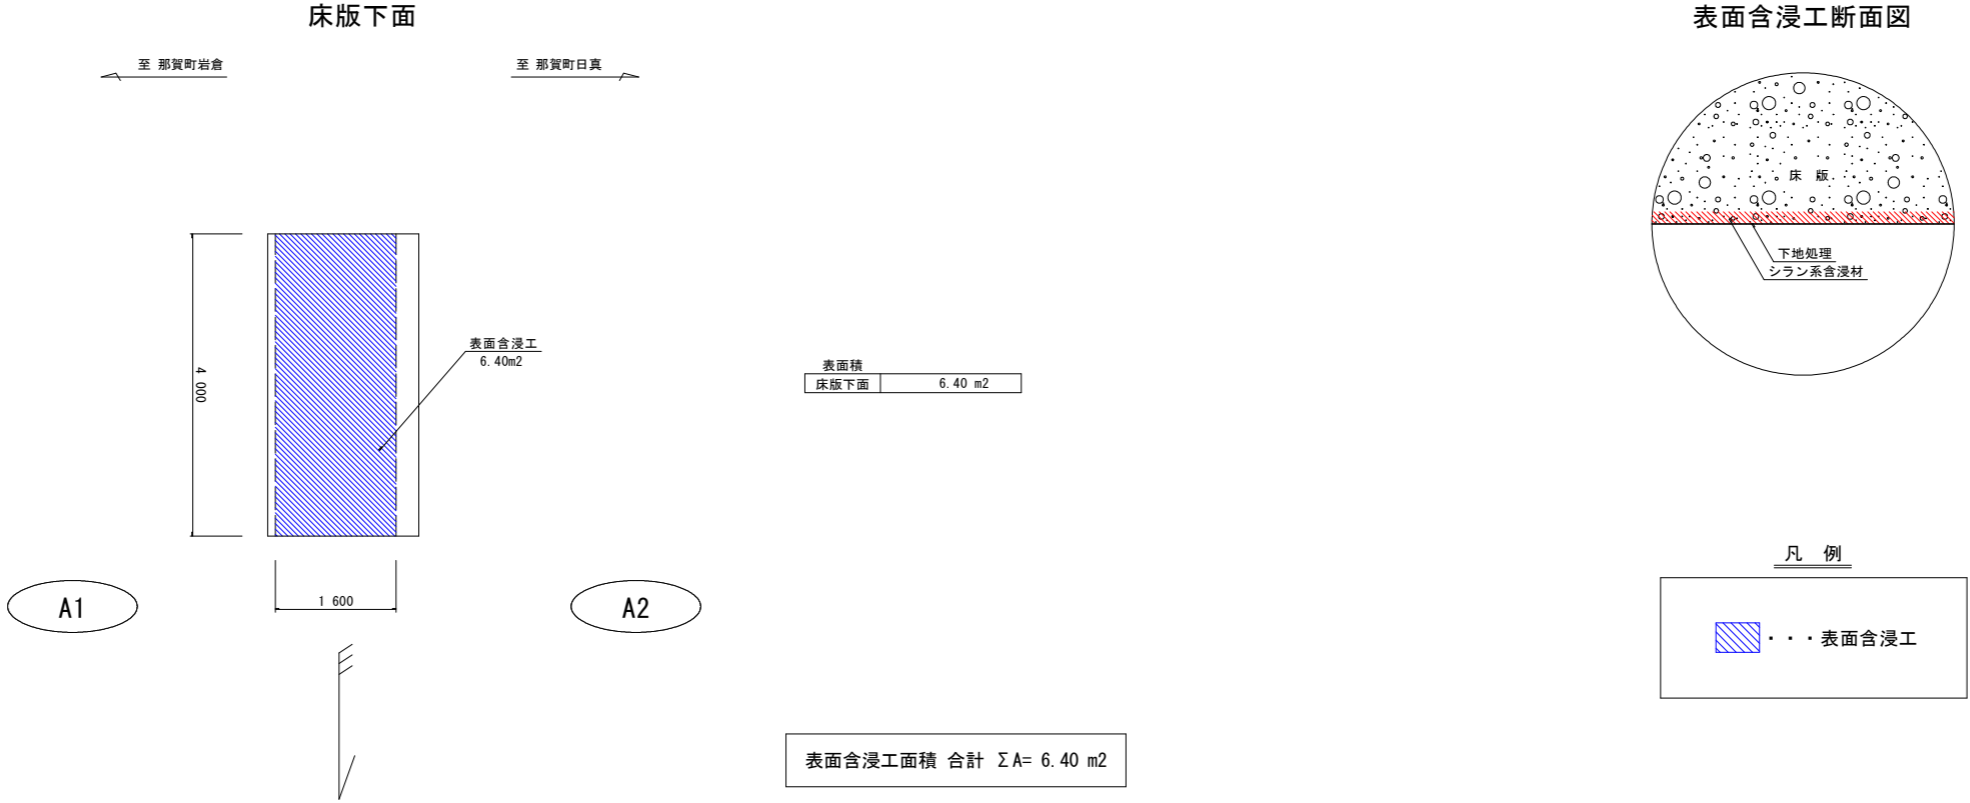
床版下面

至 那賀町岩倉

至 那賀町日真

4 000

表面含浸工
6.40m2

1 600

A1

A2

表面積

| 床版下面 | 6.40 m2 |
|---|---|

表面含浸工面積 合計 ΣA= 6.40 m2

表面含浸工断面図

床 版

下地処理
シラン系含浸材

凡 例

・・・表面含浸工